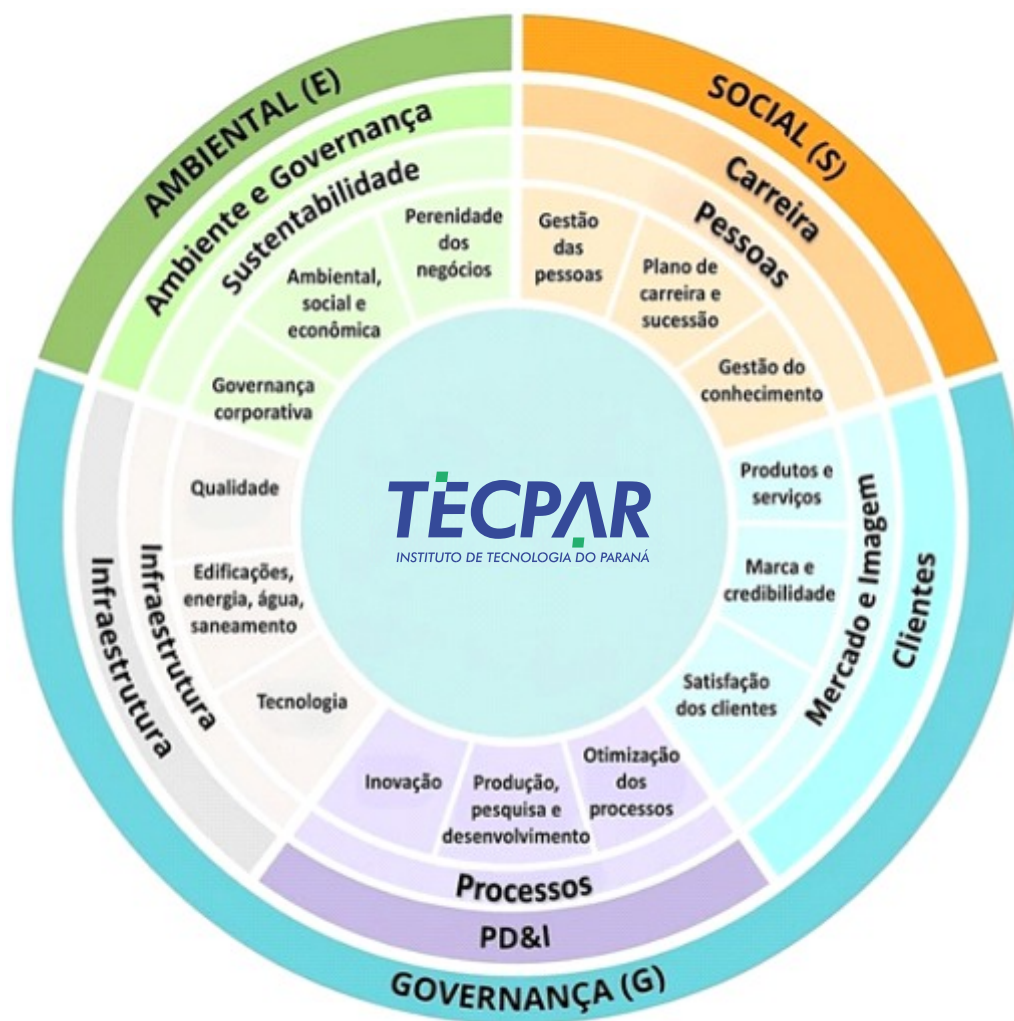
AMBIENTAL (E)

Ambiente e Governança

Sustentabilidade

Perenidade dos negócios

Ambiental, social e econômica

Governança corporativa

SOCIAL (S)

Carreira

Pessoas

Gestão das pessoas

Plano de carreira e sucessão

Gestão do conhecimento

TECPAR
INSTITUTO DE TECNOLOGIA DO PARANÁ

Clientes

Mercado e Imagem

Produtos e serviços

Marca e credibilidade

Satisfação dos clientes

Infraestrutura

Infraestrutura

Qualidade

Edificações, energia, água, saneamento

Tecnologia

Inovação

Produção, pesquisa e desenvolvimento

Otimização dos processos

Processos

PD&I

GOVERNANÇA (G)